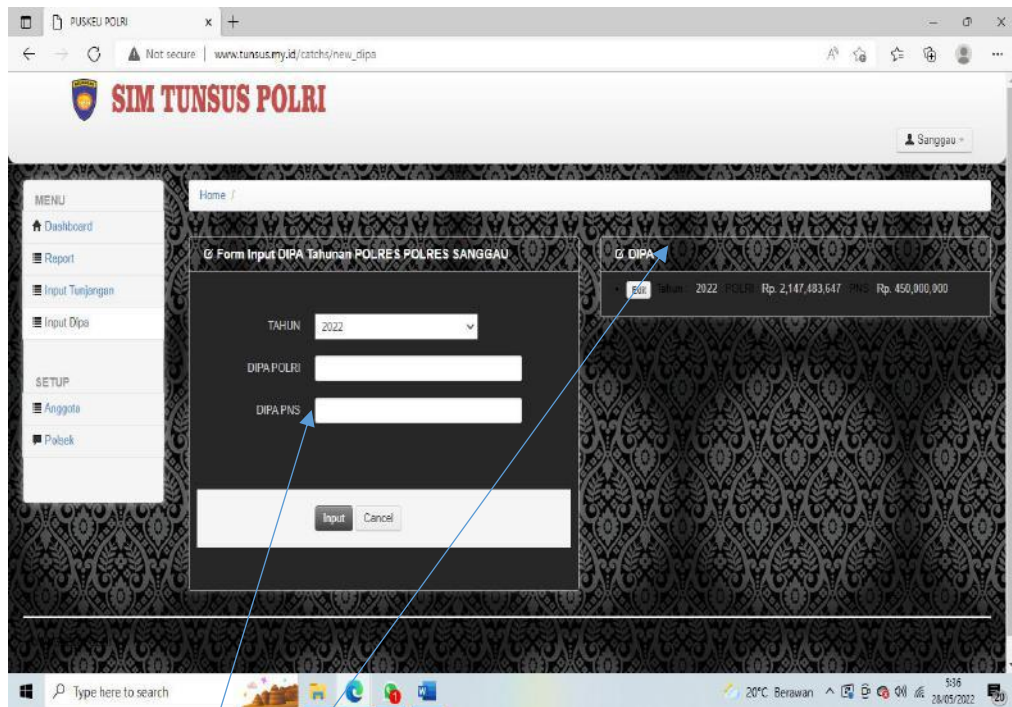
PUSKEU POLRI
×
+
Not secure | www.tunsus.my.id/catchs/new_dipa

SIM TUNSUS POLRI

Sanggau

MENU
Dashboard
Report
Input Tunjangan
Input Dipa

SETUP
Anggota
Polsek

Home /

Form Input DIPA Tahunan POLRES POLRES SANGGAU

TAHUN 2022
DIPA POLRI
DIPA PNS

Input Cancel

DIPA

Edit Tahun 2022 POLRI Rp. 2,147,483,647 PNS Rp. 450,000,000

Type here to search
20°C Berawan
5:36
28/05/2022
20